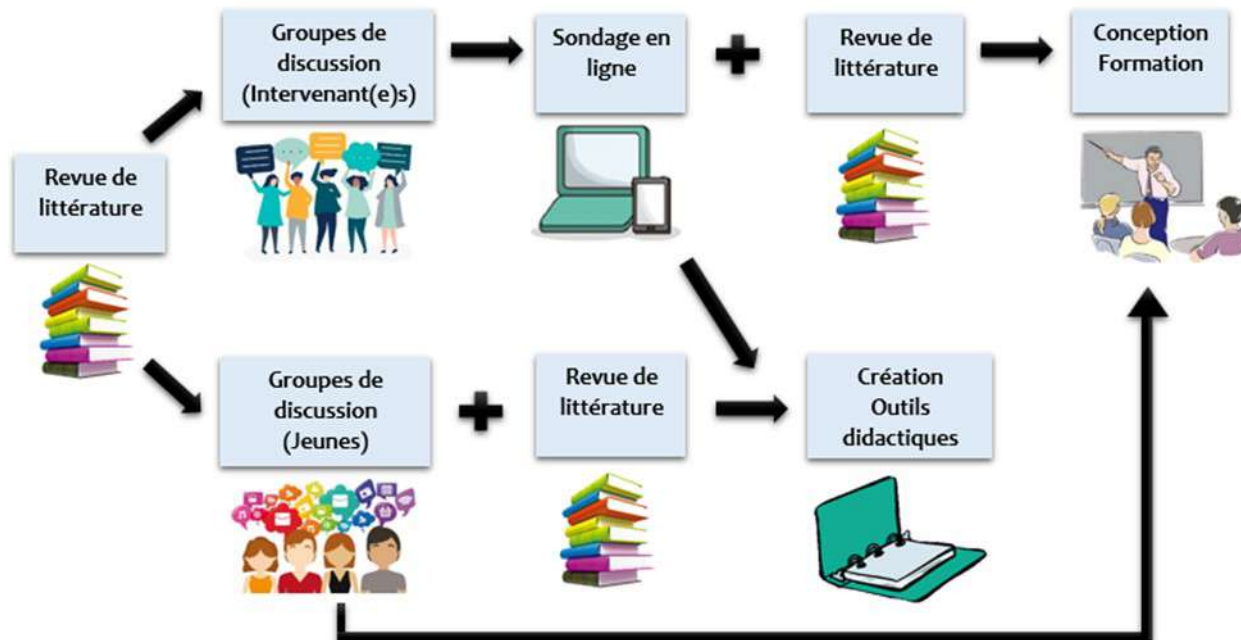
Revue de littérature

Groupes de discussion (Intervenant(e)s)

Sondage en ligne

Revue de littérature

Conception Formation

Groupes de discussion (Jeunes)

Revue de littérature

Création Outils didactiques